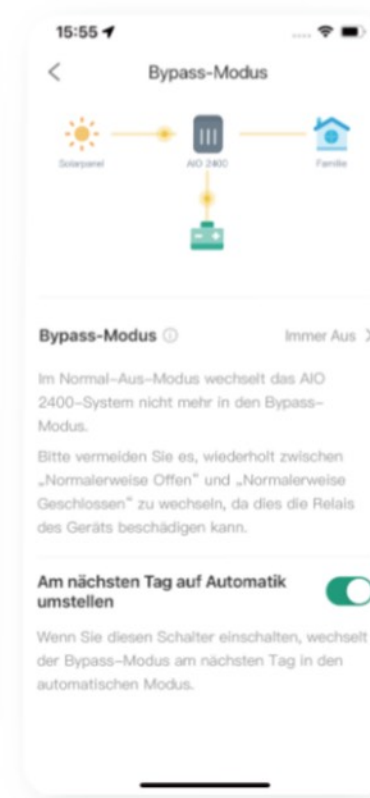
15:55

Bypass-Modus

Solarpanel

AIO 2400

Familie

Bypass-Modus ⓘ

Immer Aus >

Im Normal-Aus-Modus wechselt das AIO 2400-System nicht mehr in den Bypass-Modus.

Bitte vermeiden Sie es, wiederholt zwischen „Normalerweise Offen" und „Normalerweise Geschlossen" zu wechseln, da dies die Relais des Geräts beschädigen kann.

Am nächsten Tag auf Automatik umstellen

Wenn Sie diesen Schalter einschalten, wechselt der Bypass-Modus am nächsten Tag in den automatischen Modus.